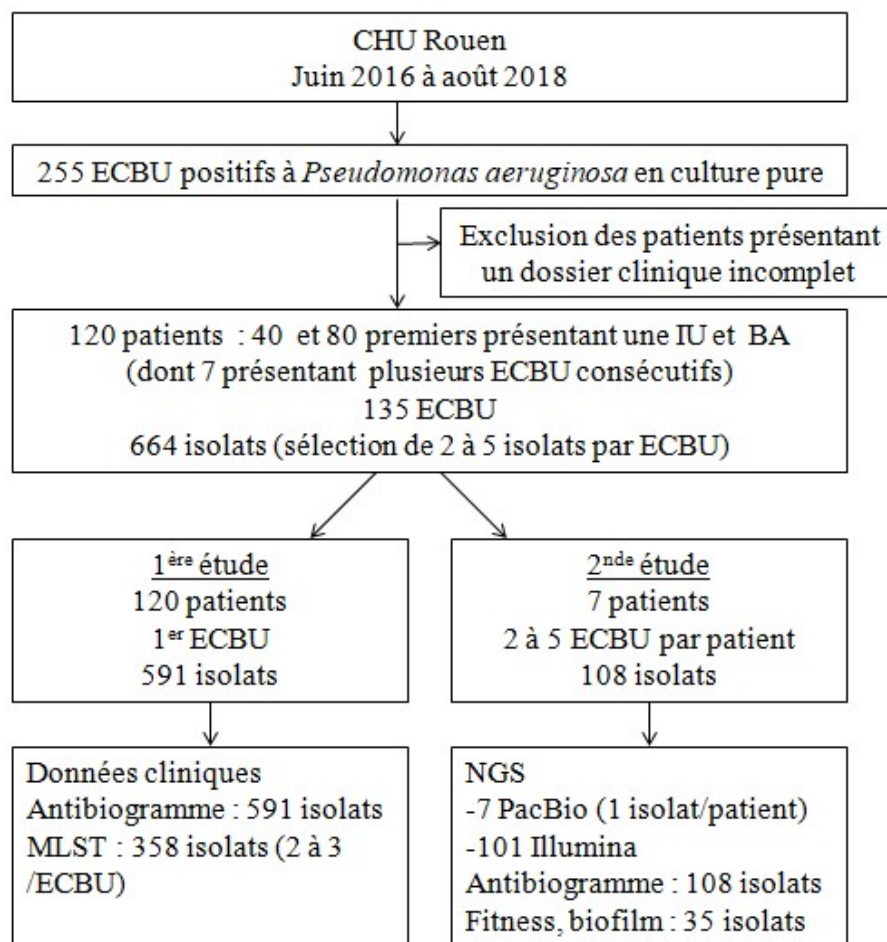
CHU Rouen
Juin 2016 à août 2018

255 ECBU positifs à *Pseudomonas aeruginosa* en culture pure

Exclusion des patients présentant un dossier clinique incomplet

120 patients : 40 et 80 premiers présentant une IU et BA
(dont 7 présentant plusieurs ECBU consécutifs)
135 ECBU
664 isolats (sélection de 2 à 5 isolats par ECBU)

1$^{ère}$ étude
120 patients
1$^{er}$ ECBU
591 isolats

2$^{nde}$ étude
7 patients
2 à 5 ECBU par patient
108 isolats

Données cliniques
Antibiogramme : 591 isolats
MLST : 358 isolats (2 à 3 /ECBU)

NGS
-7 PacBio (1 isolat/patient)
-101 Illumina
Antibiogramme : 108 isolats
Fitness, biofilm : 35 isolats